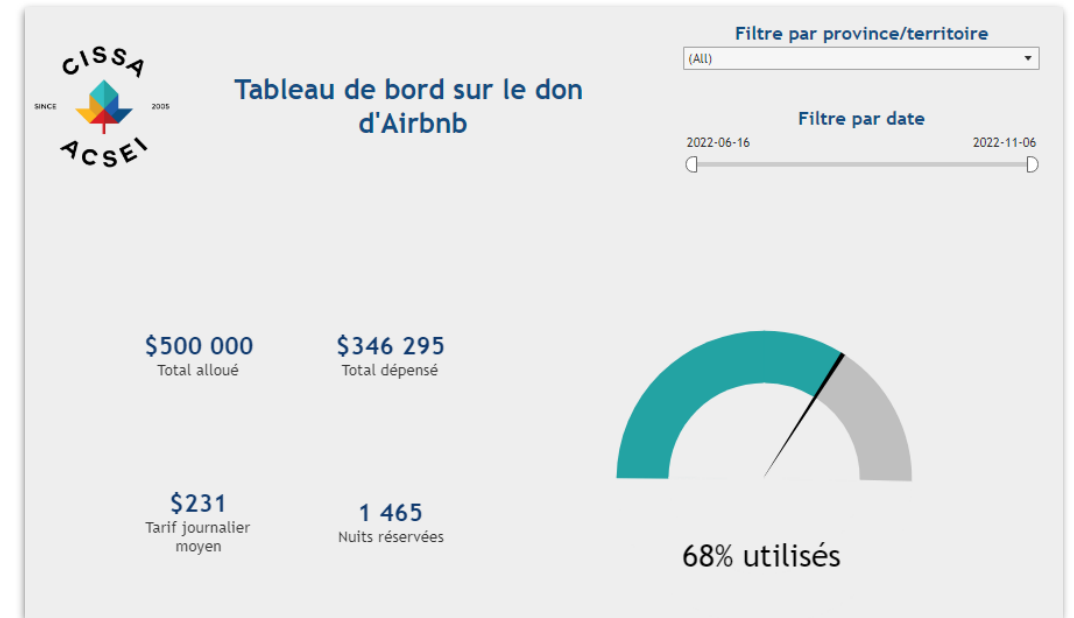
CISSA
SINCE 2005
ACSEI

Tableau de bord sur le don d'Airbnb

Filtre par province/territoire
(All)

Filtre par date
2022-06-16
2022-11-06

$500 000
Total alloué

$346 295
Total dépensé

$231
Tarif journalier moyen

1 465
Nuits réservées

68% utilisés